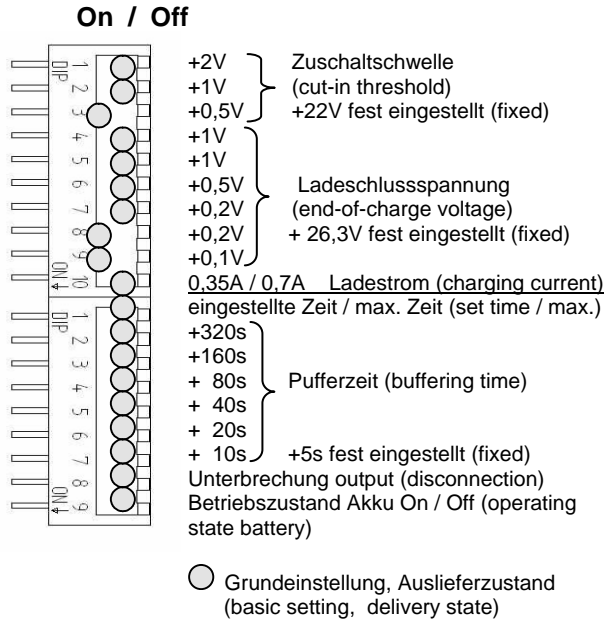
On / Off

DIP 1 2 3 4 5 6 7 8 9 10 ON

+2V Zuschaltschwelle
+1V (cut-in threshold)
+0,5V +22V fest eingestellt (fixed)
+1V
+1V
+0,5V Ladeschlussspannung
+0,2V (end-of-charge voltage)
+0,2V + 26,3V fest eingestellt (fixed)
+0,1V
0,35A / 0,7A Ladestrom (charging current)
eingestellte Zeit / max. Zeit (set time / max.)

DIP 1 2 3 4 5 6 7 8 9 ON

+320s
+160s
+ 80s Pufferzeit (buffering time)
+ 40s
+ 20s
+ 10s +5s fest eingestellt (fixed)
Unterbrechung output (disconnection)
Betriebszustand Akku On / Off (operating state battery)

Grundeinstellung, Auslieferzustand (basic setting, delivery state)